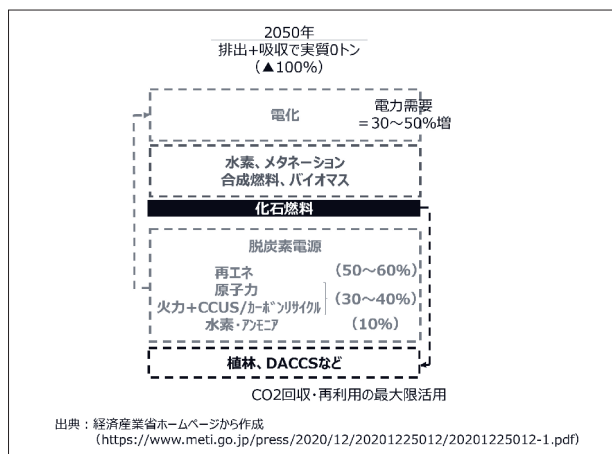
2050年
排出+吸収で実質0トン
（▲100%）

電化

電力需要
＝30～50%増

水素、メタネーション
合成燃料、バイオマス

化石燃料

脱炭素電源

再エネ （50～60%）
原子力
火力+CCUS/ｶｰﾎﾞﾝﾘｻｲｸﾙ （30～40%）
水素･ｱﾝﾓﾆｱ （10%）

植林、DACCSなど

CO2回収･再利用の最大限活用

出典：経済産業省ホームページから作成
（https://www.meti.go.jp/press/2020/12/20201225012/20201225012-1.pdf）